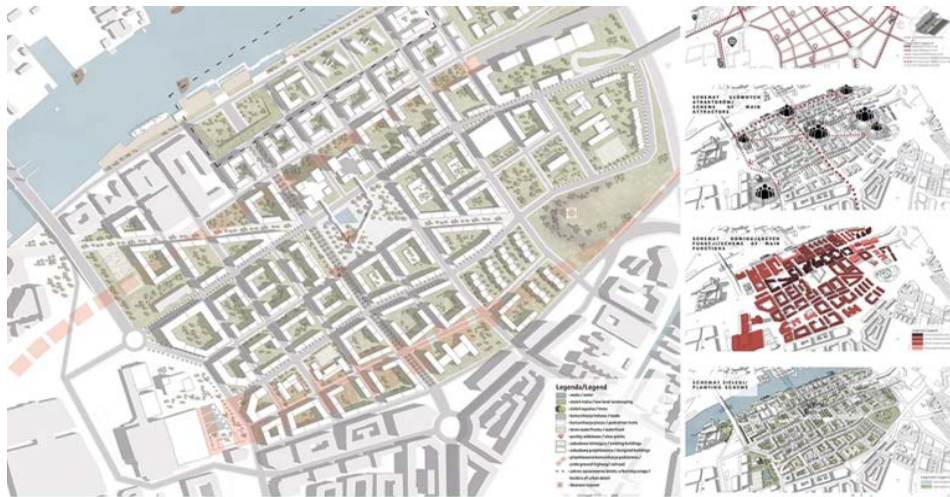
Legenda/Legend

- woda / water
- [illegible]
- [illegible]
- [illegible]
- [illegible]
- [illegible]
- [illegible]
- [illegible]
- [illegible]
- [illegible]
- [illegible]
- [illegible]

SCHEMAT GŁÓWNYCH ATRAKTORÓW/ SCHEME OF MAIN ATTRACTORS

SCHEMAT DOMINUJĄCYCH FUNKCJI/SCHEME OF MAIN FUNCTIONS

SCHEMAT ZIELENI/ PLANTING SCHEME